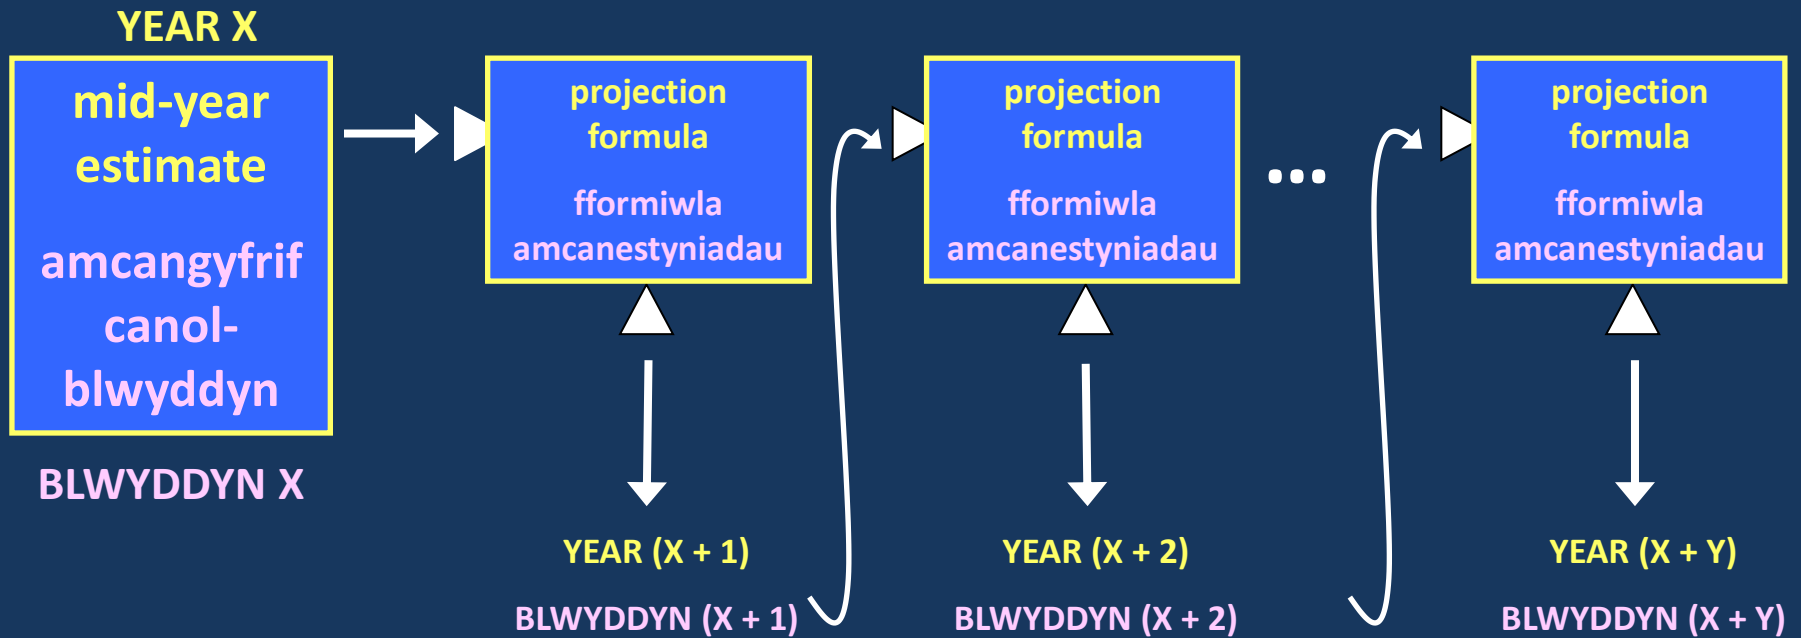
YEAR X

mid-year estimate

amcangyfrif canol-blwyddyn

BLWYDDYN X

projection formula

fformiwla amcanestyniadau

YEAR (X + 1)

BLWYDDYN (X + 1)

projection formula

fformiwla amcanestyniadau

YEAR (X + 2)

BLWYDDYN (X + 2)

...

projection formula

fformiwla amcanestyniadau

YEAR (X + Y)

BLWYDDYN (X + Y)